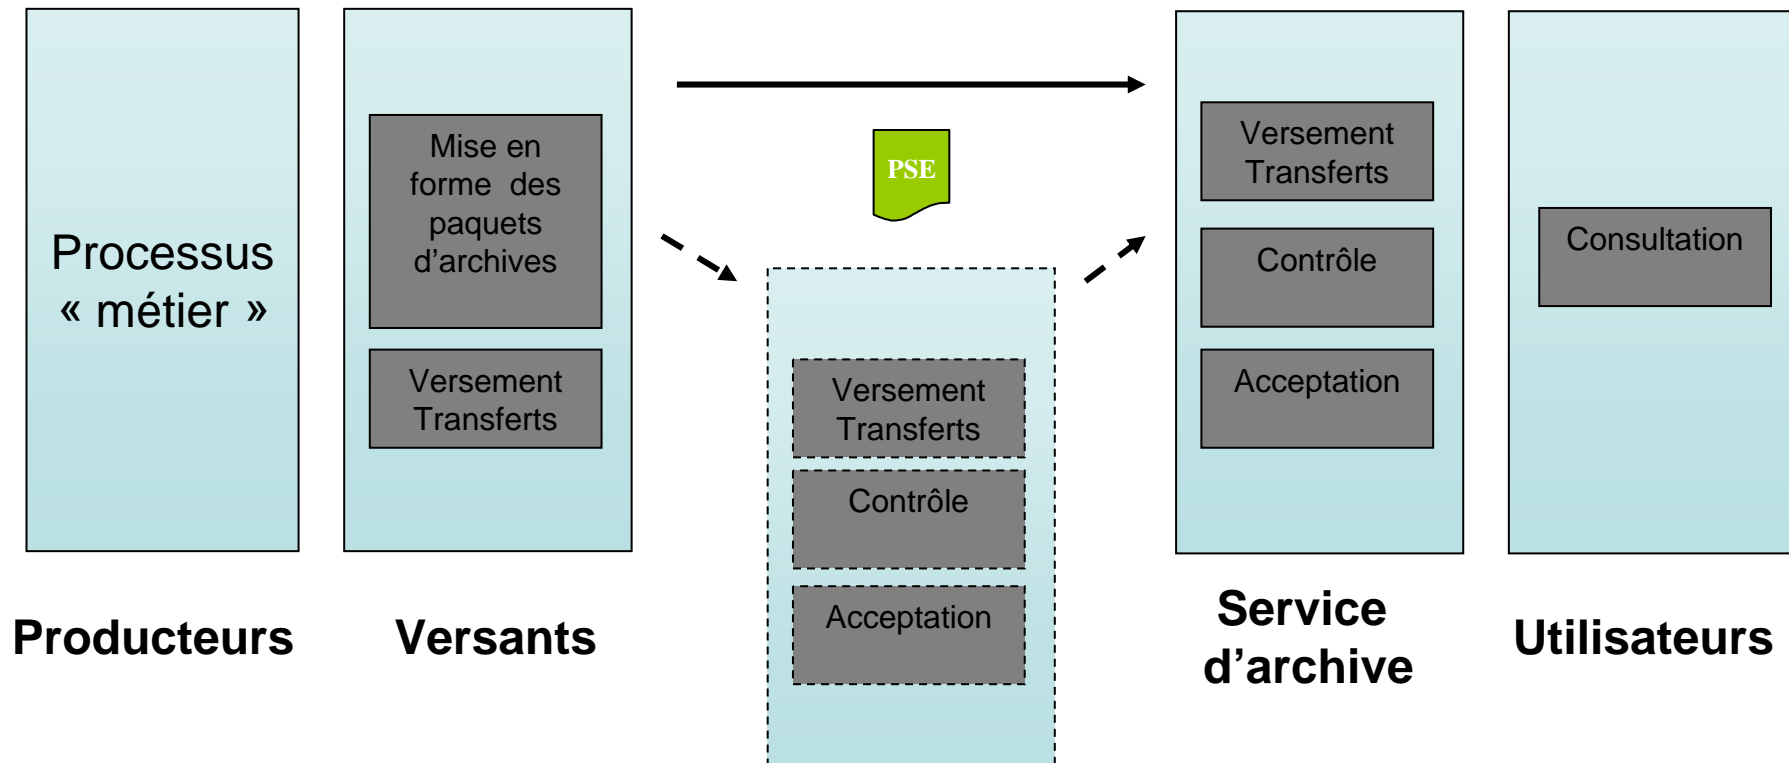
Processus « métier »

Producteurs

Mise en forme des paquets d'archives

Versement Transferts

Versants

PSE

Versement Transferts

Contrôle

Acceptation

Versement Transferts

Contrôle

Acceptation

Service d'archive

Consultation

Utilisateurs